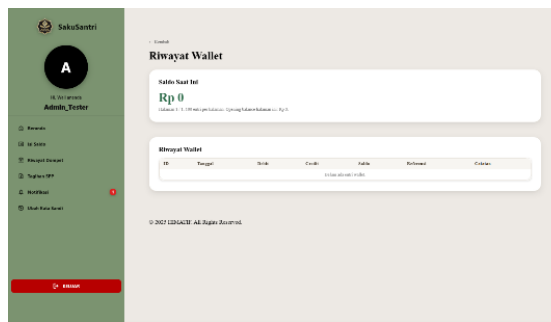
SakuSantri

A

Hi, Walisantri
Admin_Tester

Beranda
Isi Saldo
Riwayat Dompet
Tagihan SPP
Notifikasi
Ubah Kata Sandi

Keluar

‹ Kembali
Riwayat Wallet

Saldo Saat Ini
Rp 0
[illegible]

Riwayat Wallet

| ID | Tanggal | Debit | Credit | Saldo | Referensi | Catatan |
|---|---|---|---|---|---|---|
| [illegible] | | | | | | |

© 2025 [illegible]. All Rights Reserved.